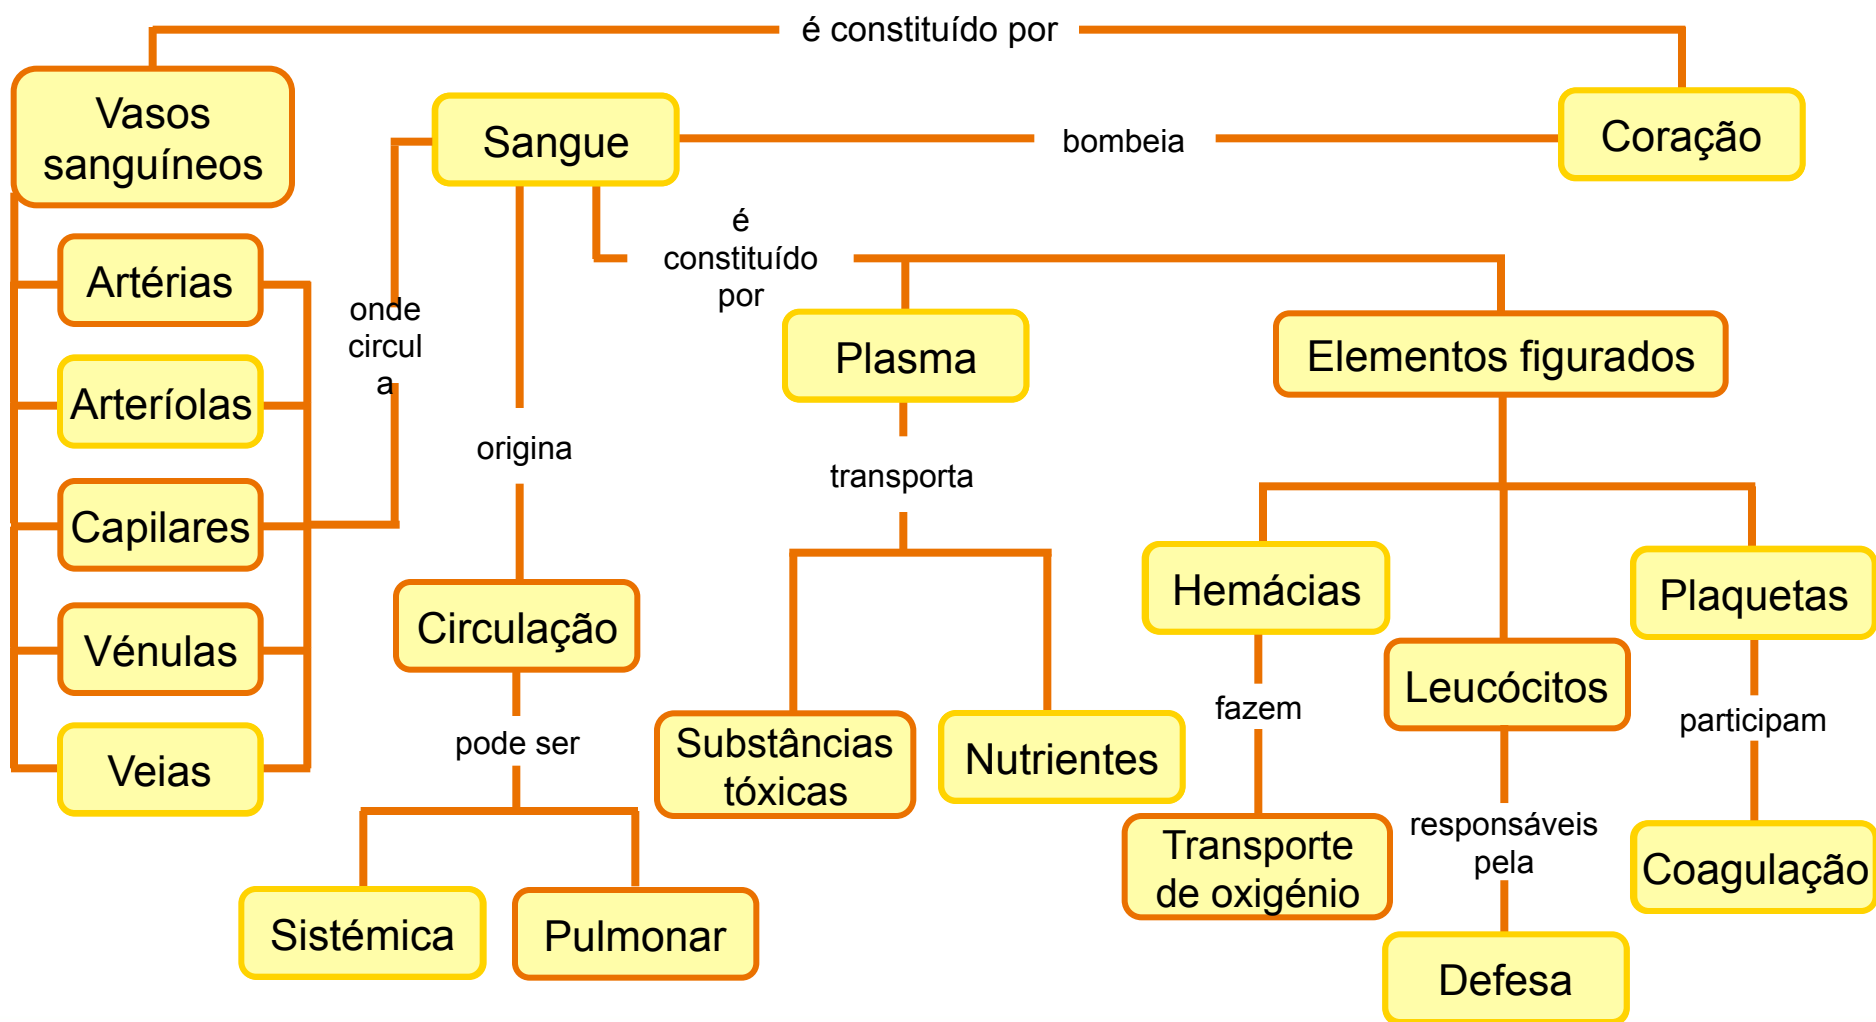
é constituído por

Vasos sanguíneos

Sangue

bombeia

Coração

Artérias

Arteríolas

Capilares

Vénulas

Veias

onde circul a

origina

é constituído por

Plasma

Elementos figurados

transporta

Circulação

pode ser

Sistémica

Pulmonar

Substâncias tóxicas

Nutrientes

Hemácias

fazem

Transporte de oxigénio

Leucócitos

responsáveis pela

Defesa

Plaquetas

participam

Coagulação